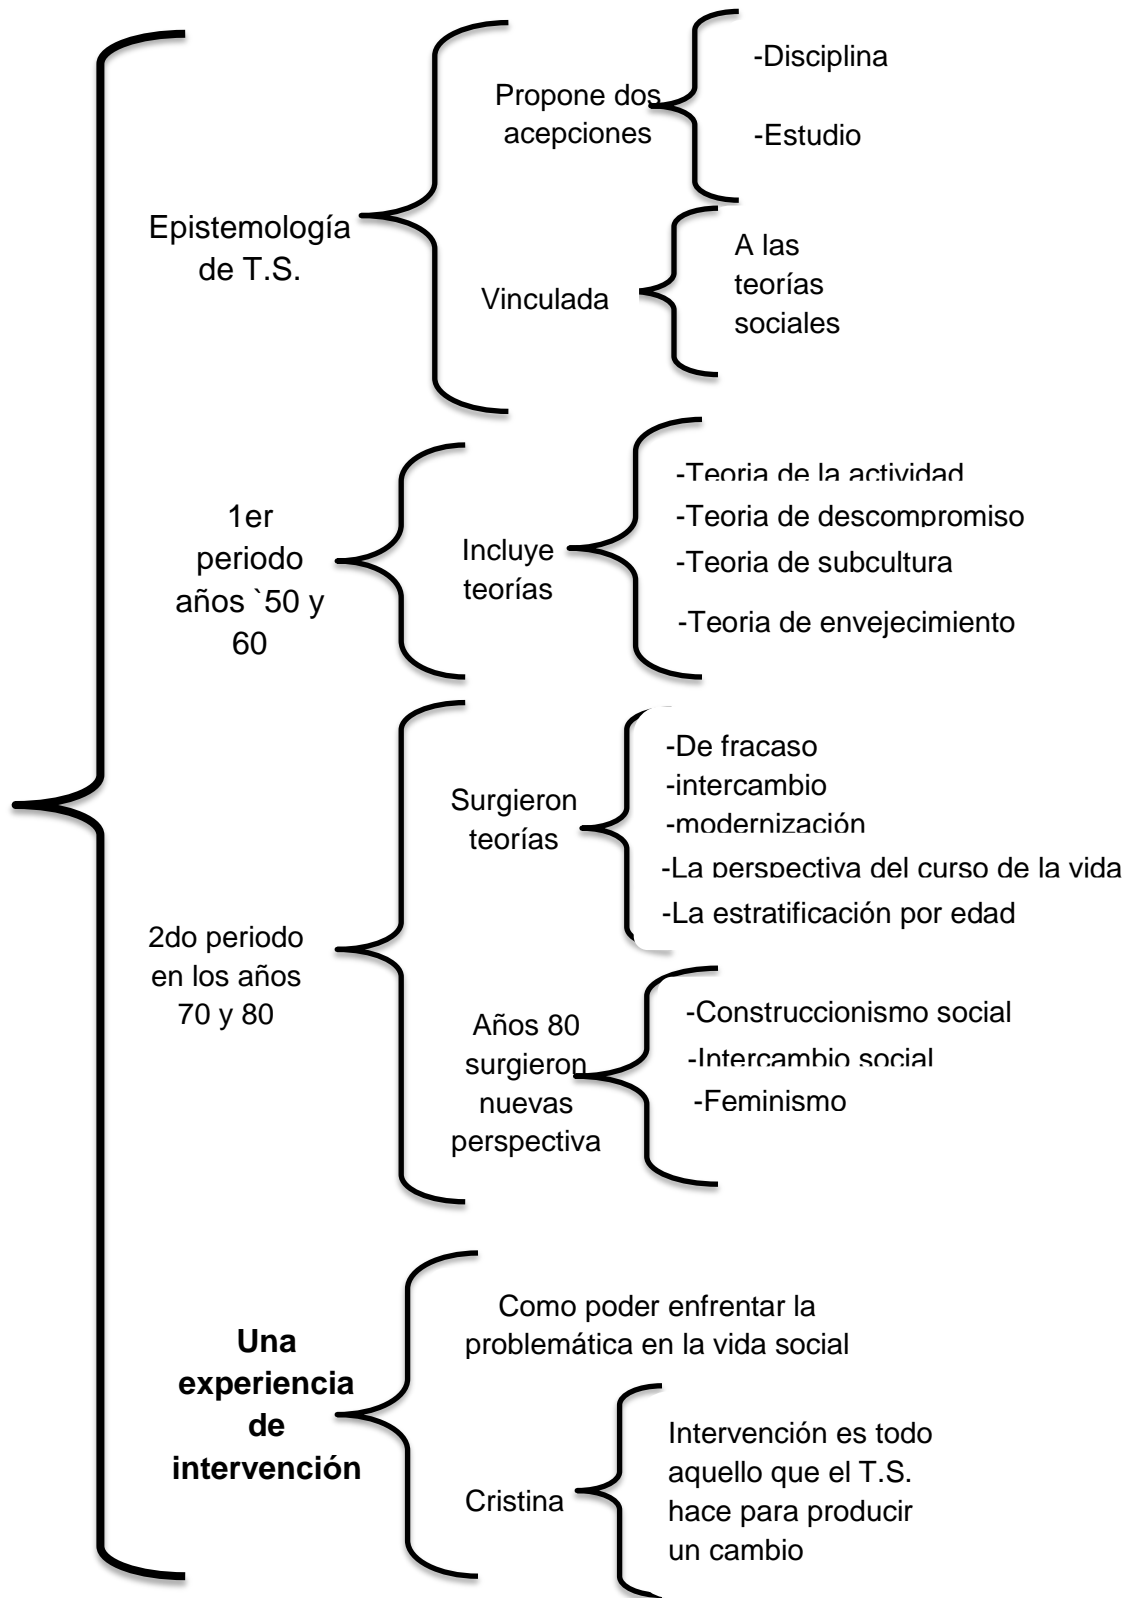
Epistemología de T.S.

Propone dos acepciones

-Disciplina

-Estudio

Vinculada

A las teorías sociales

1er periodo años `50 y 60

Incluye teorías

-Teoria de la actividad
-Teoria de descompromiso
-Teoria de subcultura
-Teoria de envejecimiento

2do periodo en los años 70 y 80

Surgieron teorías

-De fracaso
-intercambio
-modernización
-La perspectiva del curso de la vida
-La estratificación por edad

Años 80 surgieron nuevas perspectiva

-Construccionismo social
-Intercambio social
-Feminismo

**Una experiencia de intervención**

Como poder enfrentar la problemática en la vida social

Cristina

Intervención es todo aquello que el T.S. hace para producir un cambio